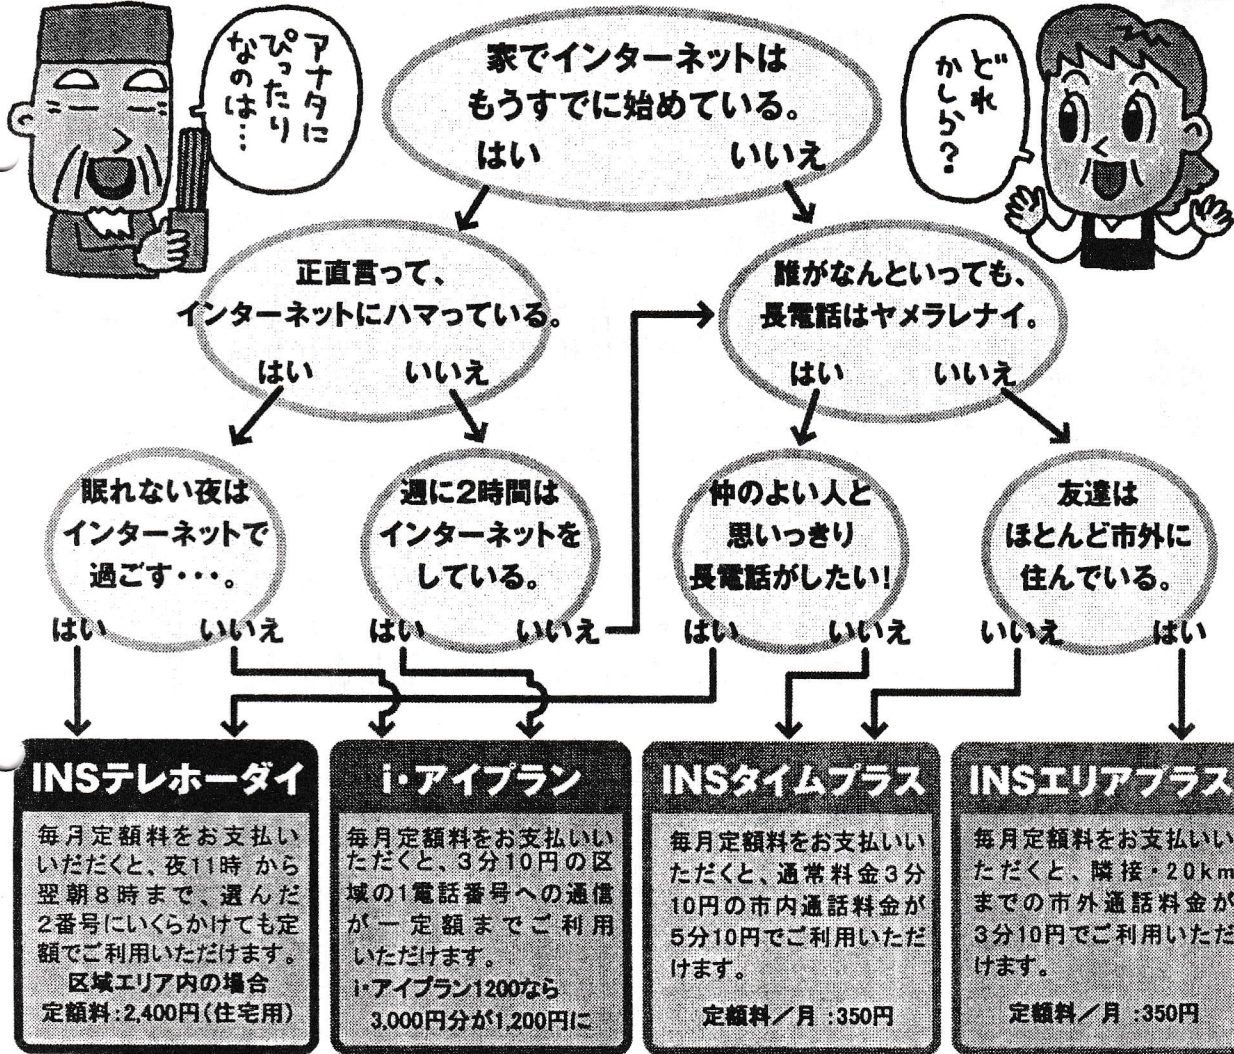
アナタにぴったりなのは…

家でインターネットはもうすでに始めている。
はい　いいえ

どれかしら?

正直言って、インターネットにハマっている。
はい　いいえ

誰がなんといっても、長電話はヤメラレナイ。
はい　いいえ

眠れない夜はインターネットで過ごす・・・。
はい　いいえ

週に2時間はインターネットをしている。
はい　いいえ

仲のよい人と思いっきり長電話がしたい!
はい　いいえ

友達はほとんど市外に住んでいる。
いいえ　はい

INSテレホーダイ
毎月定額料をお支払いいただくと、夜11時から翌朝8時まで、選んだ2番号にいくらかけても定額でご利用いただけます。
区域エリア内の場合
定額料:2,400円(住宅用)

i・アイプラン
毎月定額料をお支払いいただくと、3分10円の区域の1電話番号への通信が一定額までご利用いただけます。
i・アイプラン1200なら
3,000円分が1,200円に

INSタイムプラス
毎月定額料をお支払いいただくと、通常料金3分10円の市内通話料金が5分10円でご利用いただけます。
定額料／月 :350円

INSエリアプラス
毎月定額料をお支払いいただくと、隣接・20kmまでの市外通話料金が3分10円でご利用いただけます。
定額料／月 :350円